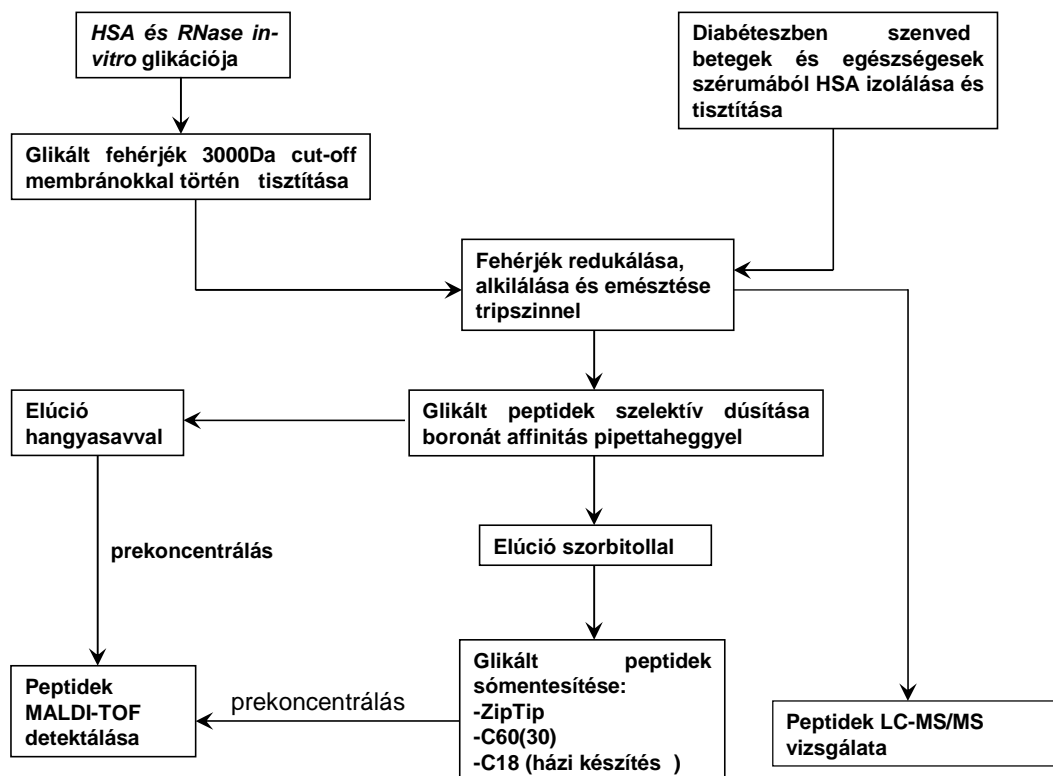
HSA és RNase in-vitro glikációja

Diabéteszben szenved betegek és egészségesek szérumából HSA izolálása és tisztítása

Glikált fehérjék 3000Da cut-off membránokkal történ tisztítása

Fehérjék redukálása, alkilálása és emésztése tripszinnel

Elúció hangyasavval

Glikált peptidek szelektív dúsítása boronát affinitás pipettaheggyel

prekoncentrálás

Elúció szorbitollal

Glikált peptidek sómentesítése:
-ZipTip
-C60(30)
-C18 (házi készítés )

Peptidek MALDI-TOF detektálása

prekoncentrálás

Peptidek LC-MS/MS vizsgálata